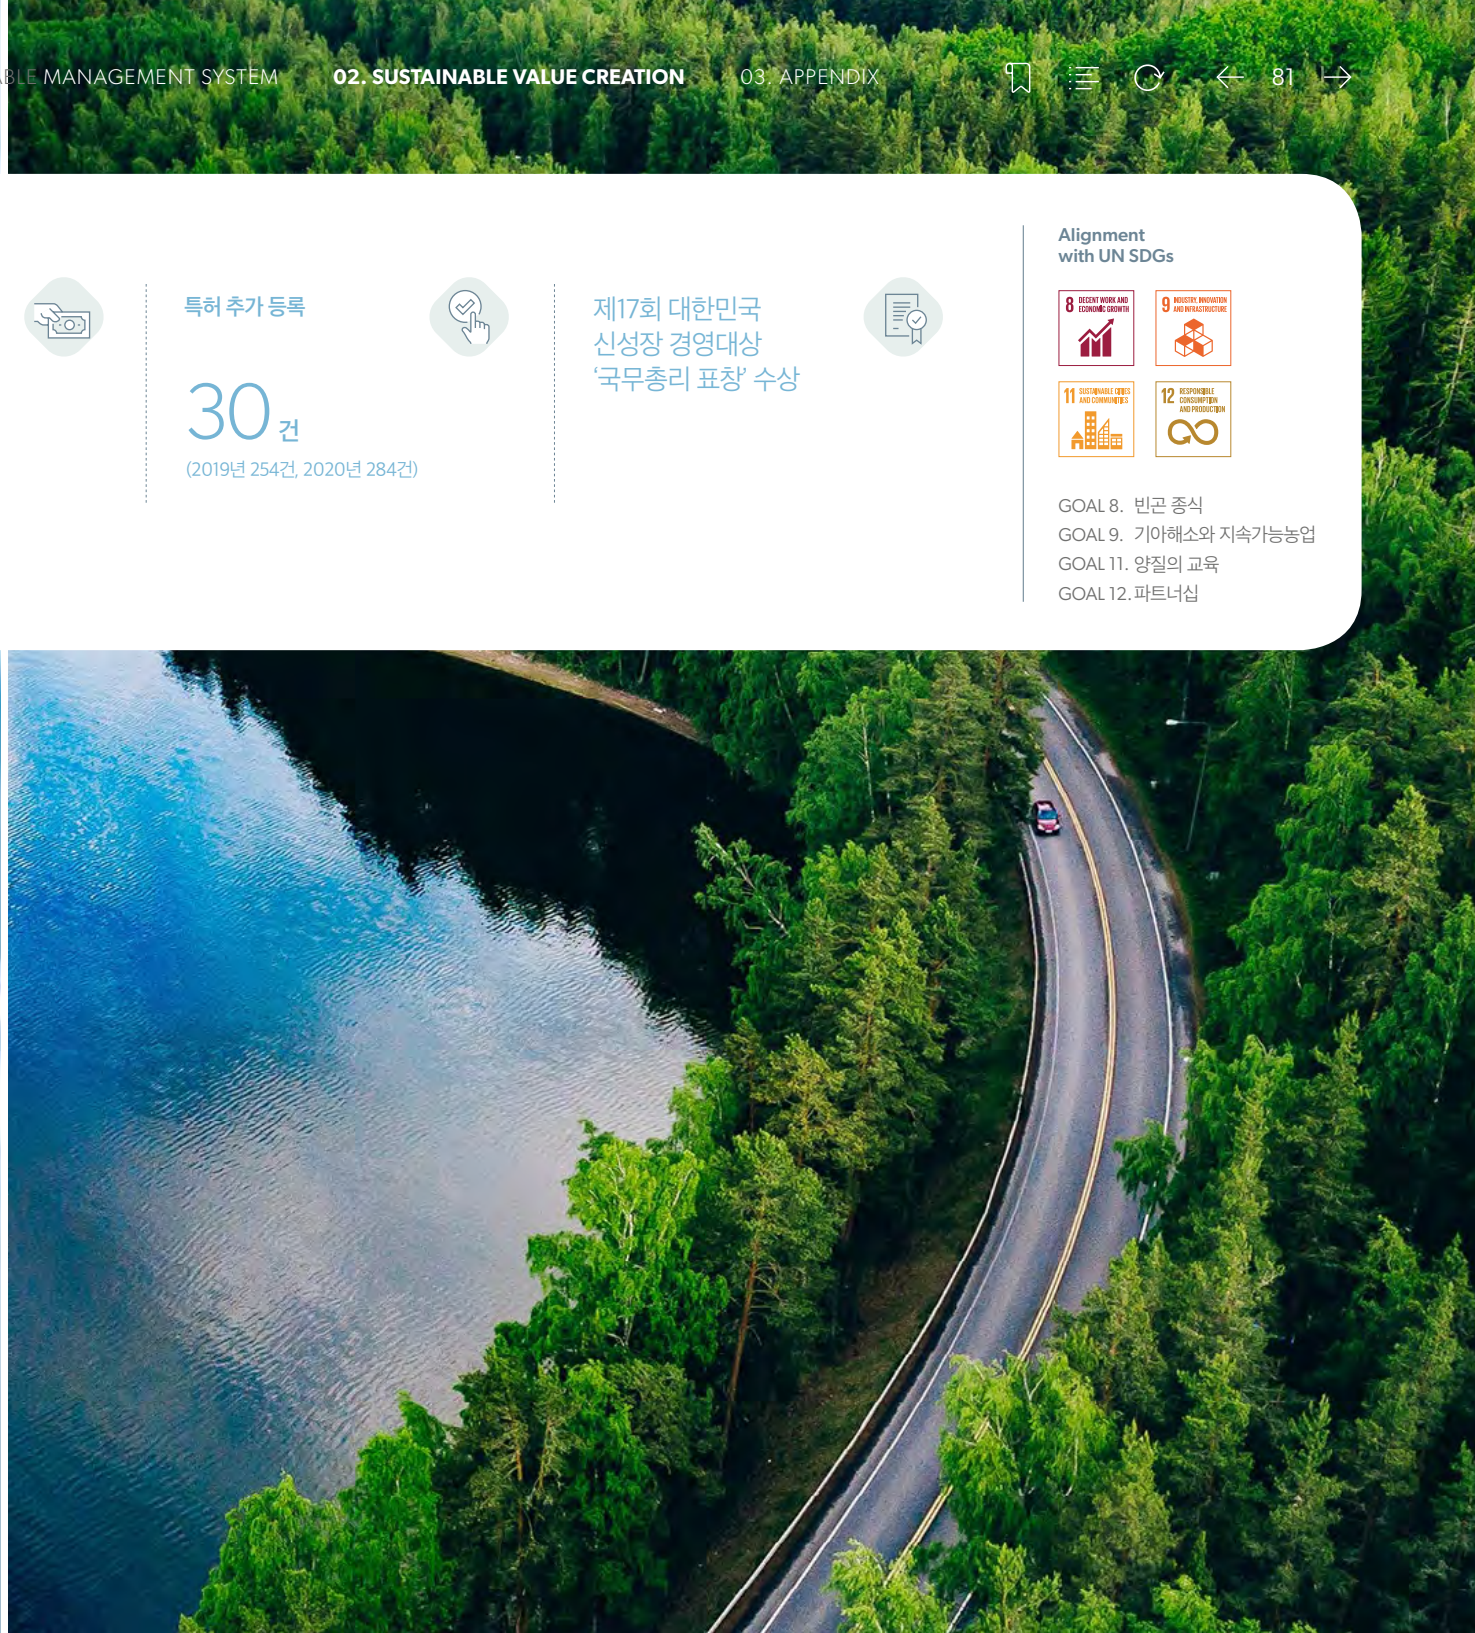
BLE MANAGEMENT SYSTEM 02. SUSTAINABLE VALUE CREATION 03. APPENDIX 81

특허 추가 등록

30 건

(2019년 254건, 2020년 284건)

제17회 대한민국 신성장 경영대상 '국무총리 표창' 수상

Alignment with UN SDGs

8 DECENT WORK AND ECONOMIC GROWTH

9 INDUSTRY, INNOVATION AND INFRASTRUCTURE

11 SUSTAINABLE CITIES AND COMMUNITIES

12 RESPONSIBLE CONSUMPTION AND PRODUCTION

GOAL 8. 빈곤 종식
GOAL 9. 기아해소와 지속가능농업
GOAL 11. 양질의 교육
GOAL 12. 파트너십